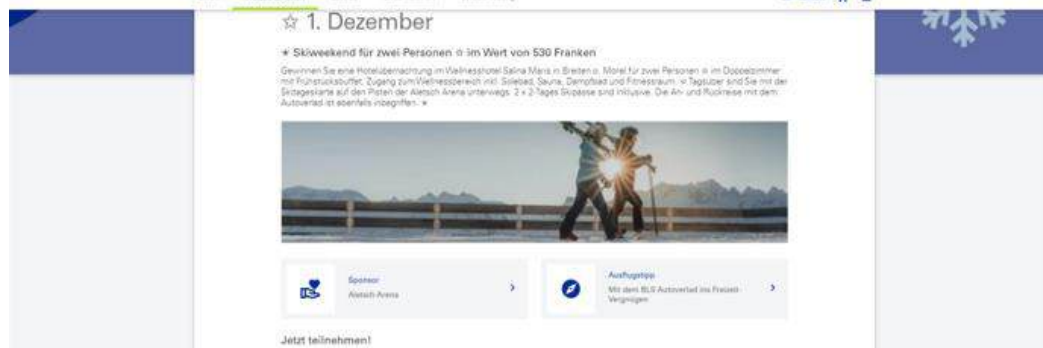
☆ 1. Dezember

★ Skiweekend für zwei Personen ☆ im Wert von 530 Franken

Gewinnen Sie eine Hotelübernachtung im Wellnesshotel Salina Maris in Breiten ob Mörel für zwei Personen ☆ im Doppelzimmer mit Frühstücksbuffet. Zugang zum Wellnessbereich inkl. Solebad, Sauna, Dampfbad und Fitnessraum. ☆ Tagsüber sind Sie mit der Skitageskarte auf den Pisten der Aletsch Arena unterwegs. 2 x 2-Tages Skipässe sind inklusive. Die An- und Rückreise mit dem Autoverlad ist ebenfalls inbegriffen. ★

Sponsor
Aletsch Arena

Ausflugstipp
Mit dem BLS Autoverlad ins Freizeit-Vergnügen

Jetzt teilnehmen!